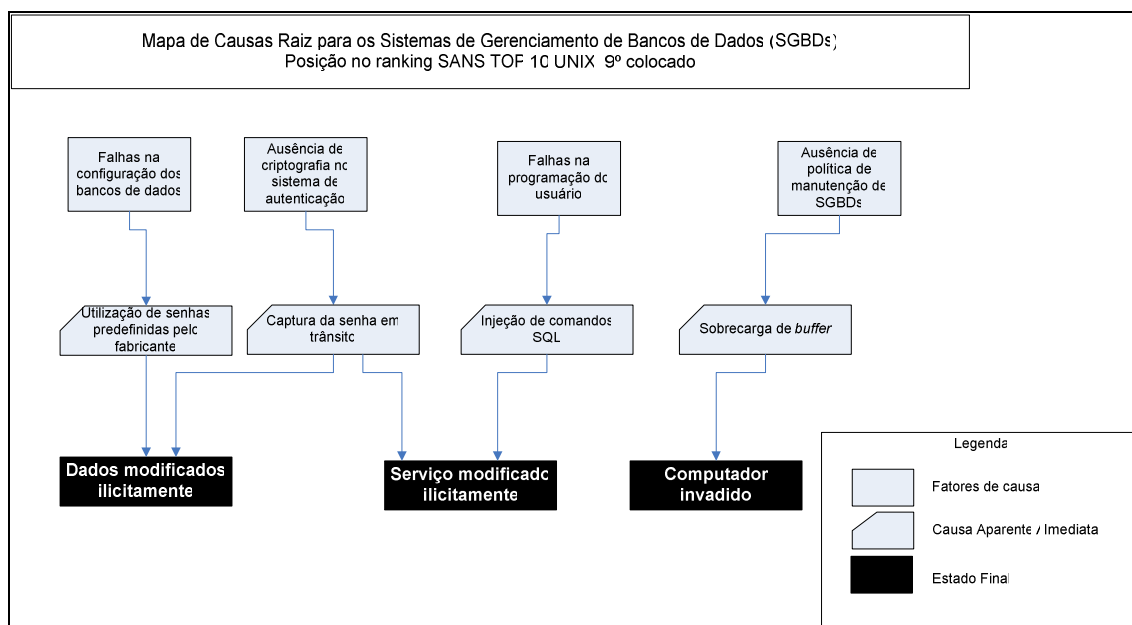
Mapa de Causas Raiz para os Sistemas de Gerenciamento de Bancos de Dados (SGBDs)
Posição no ranking SANS TOP 10 UNIX 9º colocado

Falhas na configuração dos bancos de dados

Ausência de criptografia no sistema de autenticação

Falhas na programação do usuário

Ausência de política de manutenção de SGBDs

Utilização de senhas predefinidas pelo fabricante

Captura da senha em trânsito

Injeção de comandos SQL

Sobrecarga de *buffer*

Dados modificados ilicitamente

Serviço modificado ilicitamente

Computador invadido

Legenda

Fatores de causa

Causa Aparente / Imediata

Estado Final